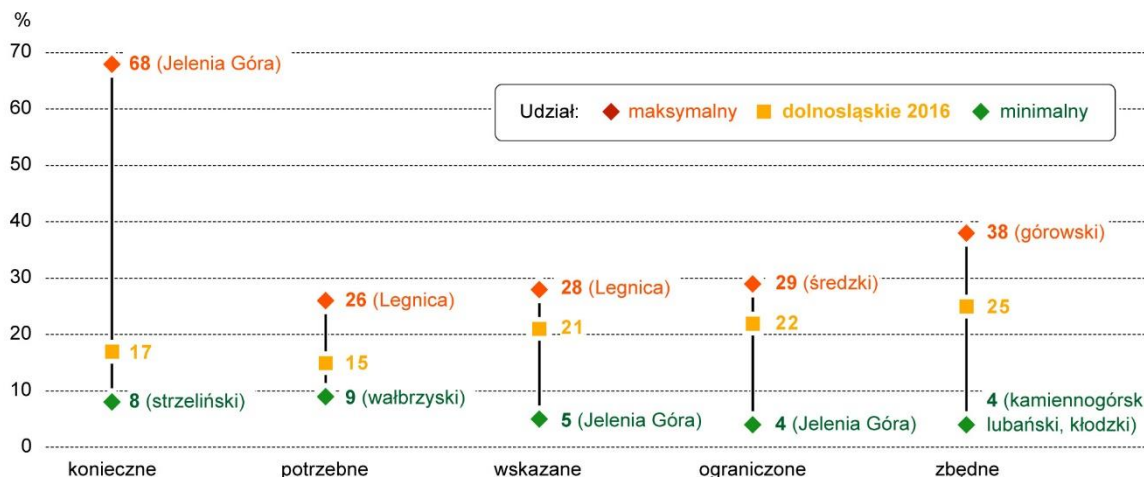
%
70
60
50
40
30
20
10
0

Udział: maksymalny dolnośląskie 2016 minimalny

68 (Jelenia Góra)
17
8 (strzeliński)

26 (Legnica)
15
9 (wałbrzyski)

28 (Legnica)
21
5 (Jelenia Góra)

29 (średzki)
22
4 (Jelenia Góra)

38 (górowski)
25
4 (kamiennogórsk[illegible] lubański, kłodzki)

konieczne
potrzebne
wskazane
ograniczone
zbędne